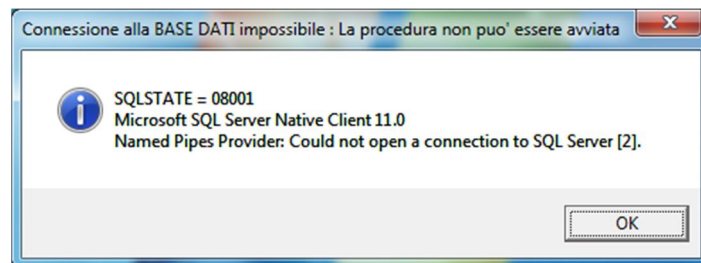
Connessione alla BASE DATI impossibile : La procedura non puo' essere avviata

SQLSTATE = 08001
Microsoft SQL Server Native Client 11.0
Named Pipes Provider: Could not open a connection to SQL Server [2].

OK